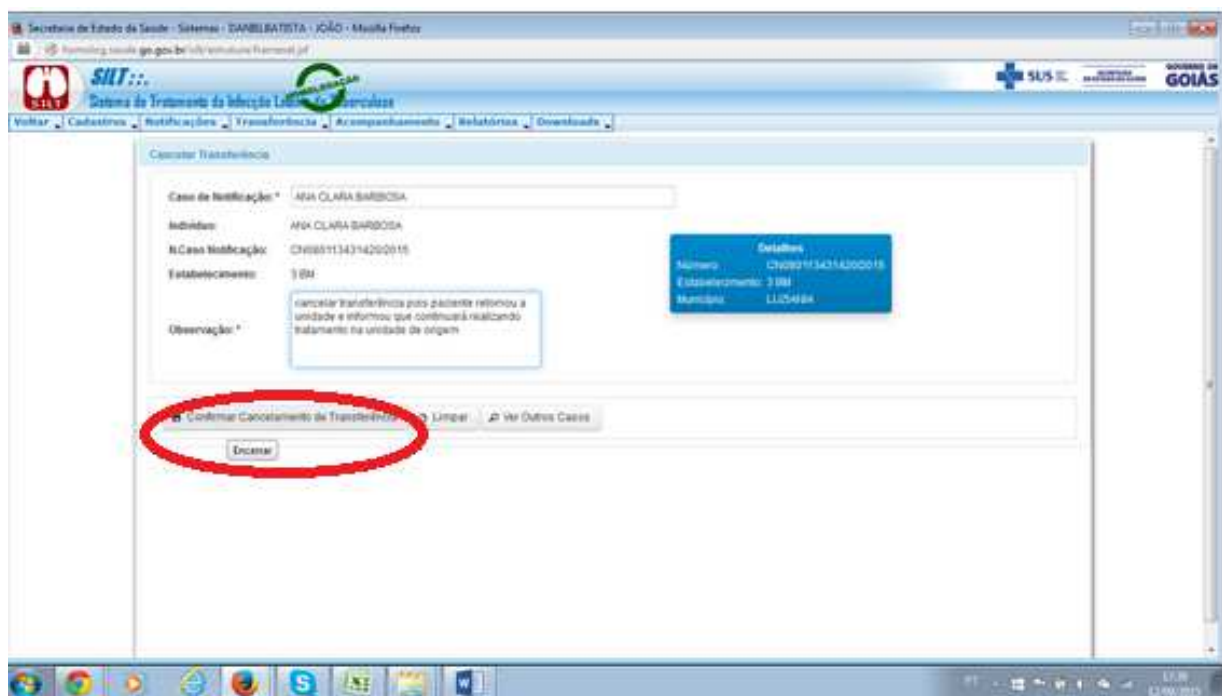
Secretaria de Estado da Saúde - Sistemas - DANIELBATISTA - JOÃO - Mozilla Firefox

homolog.saude.go.gov.br/silt/estrutura/frameset.jsf

SILT::.

Sistema de Tratamento da Infecção Latente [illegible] Tuberculose

HOMOLOGAÇÃO

SUS

GOVERNO DE GOIÁS

Voltar Cadastros Notificações Transferência Acompanhamento Relatórios Downloads

Cancelar Transferência

Caso de Notificação: * ANA CLARA BARBOSA

Indivíduo: ANA CLARA BARBOSA

N.Caso Notificação: CN0931134314200/2015

Estabelecimento: 3 BM

Observação: * cancelar transferência pois paciente retornou a unidade e informou que continuará realizando tratamento na unidade de origem

Detalhes
Número: CN0931134314200/2015
Estabelecimento: 3 BM
Município: LUZIÂNIA

Confirmar Cancelamento de Transferência Limpar Ver Outros Casos

Encerrar